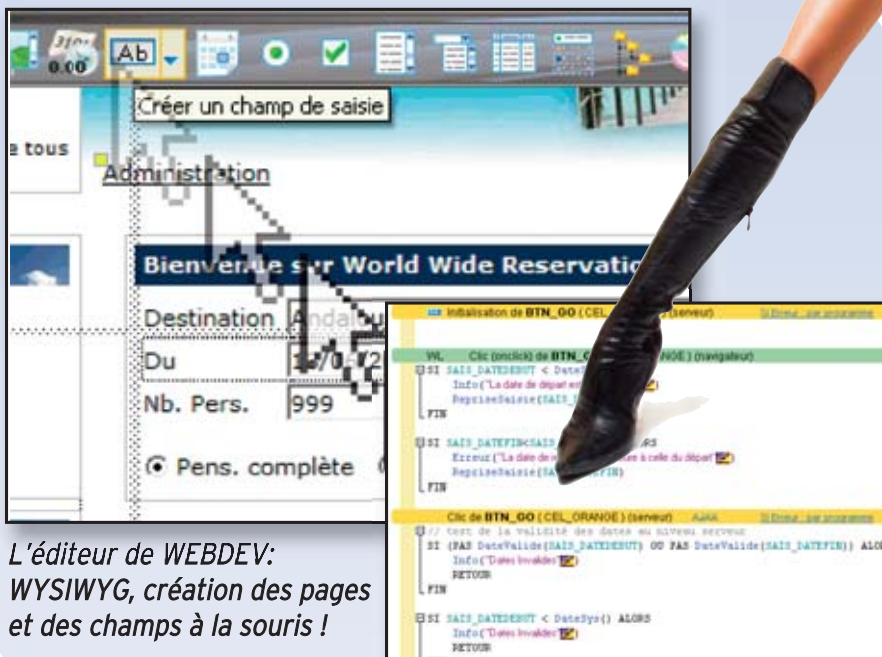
0.00 Ab

Créer un champ de saisie

e tous

Administration

Bienvenue sur World Wide Reservatio

Destination Andalou

Du 1/0 /2

Nb. Pers. 999

Pens. complète

Initialisation de BTN_GO (CEL_ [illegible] (serveur)

WL Clic (onclick) de BTN_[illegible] ANGE) (navigateur)

SI SAIS_DATEDEBUT < Date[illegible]
Info("La date de départ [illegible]
RepriseSaisie(SAIS_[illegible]
FIN

SI SAIS_DATEFIN<SAIS_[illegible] ALORS
Erreur("La date de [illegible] à celle du départ")
RepriseSaisie(SA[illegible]FIN)
FIN

Clic de BTN_GO (CEL_ORANGE) (serveur)
// test de la validité des dates au niveau serveur
SI (PAS DateValide(SAIS_DATEDEBUT) OU PAS DateValide(SAIS_DATEFIN)) ALOR
Info("Dates Invalides")
RETOUR
FIN

SI SAIS_DATEDEBUT < DateSys() ALORS
Info("Dates Invalides")
RETOUR

L'éditeur de WEBDEV: WYSIWYG, création des pages et des champs à la souris !